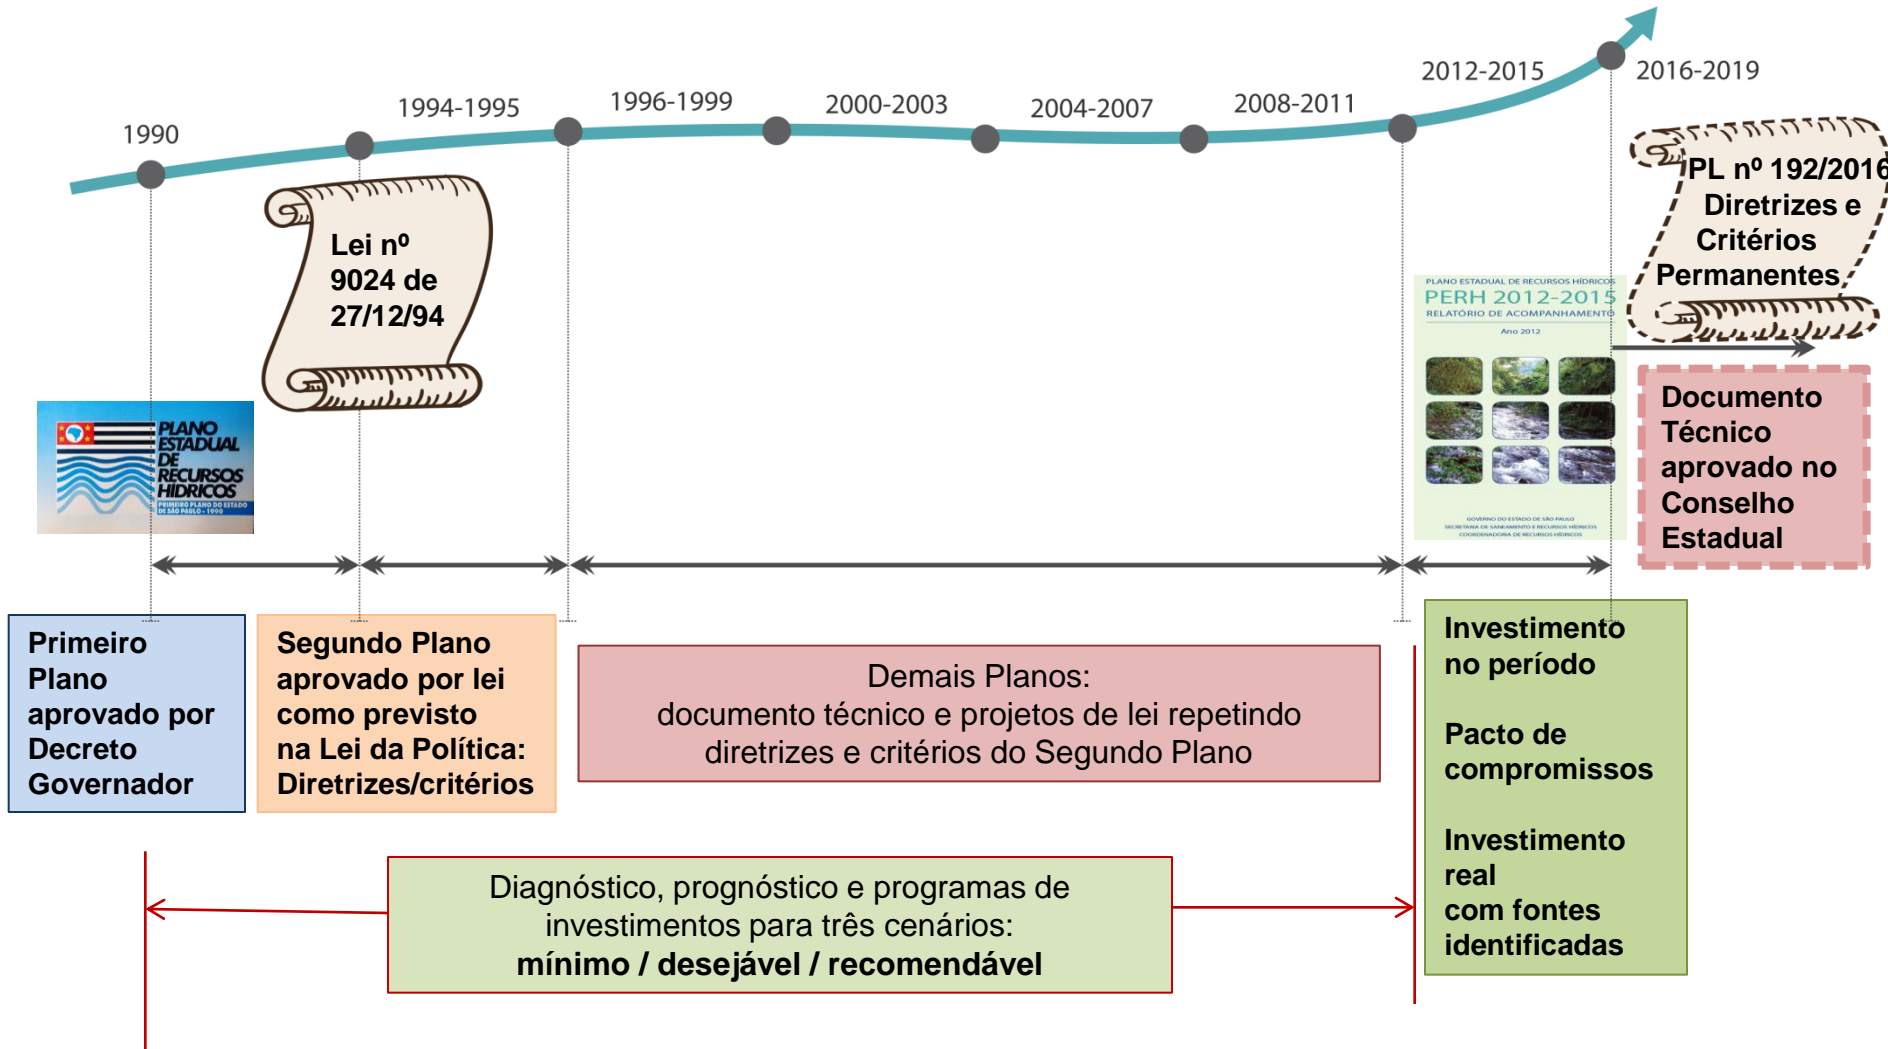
1990

1994-1995

1996-1999

2000-2003

2004-2007

2008-2011

2012-2015

2016-2019

Lei nº 9024 de 27/12/94

PL nº 192/2016 Diretrizes e Critérios Permanentes

PLANO ESTADUAL DE RECURSOS HIDRICOS
PRIMEIRO PLANO DO ESTADO DE SÃO PAULO - 1990

PLANO ESTADUAL DE RECURSOS HÍDRICOS
PERH 2012-2015
RELATÓRIO DE ACOMPANHAMENTO
Ano 2012
GOVERNO DO ESTADO DE SÃO PAULO
SECRETARIA DE SANEAMENTO E RECURSOS HÍDRICOS
COORDENADORIA DE RECURSOS HÍDRICOS

Documento Técnico aprovado no Conselho Estadual

Primeiro Plano aprovado por Decreto Governador

Segundo Plano aprovado por lei como previsto na Lei da Política: Diretrizes/critérios

Demais Planos:
documento técnico e projetos de lei repetindo diretrizes e critérios do Segundo Plano

Investimento no período

Pacto de compromissos

Investimento real com fontes identificadas

Diagnóstico, prognóstico e programas de investimentos para três cenários:
mínimo / desejável / recomendável